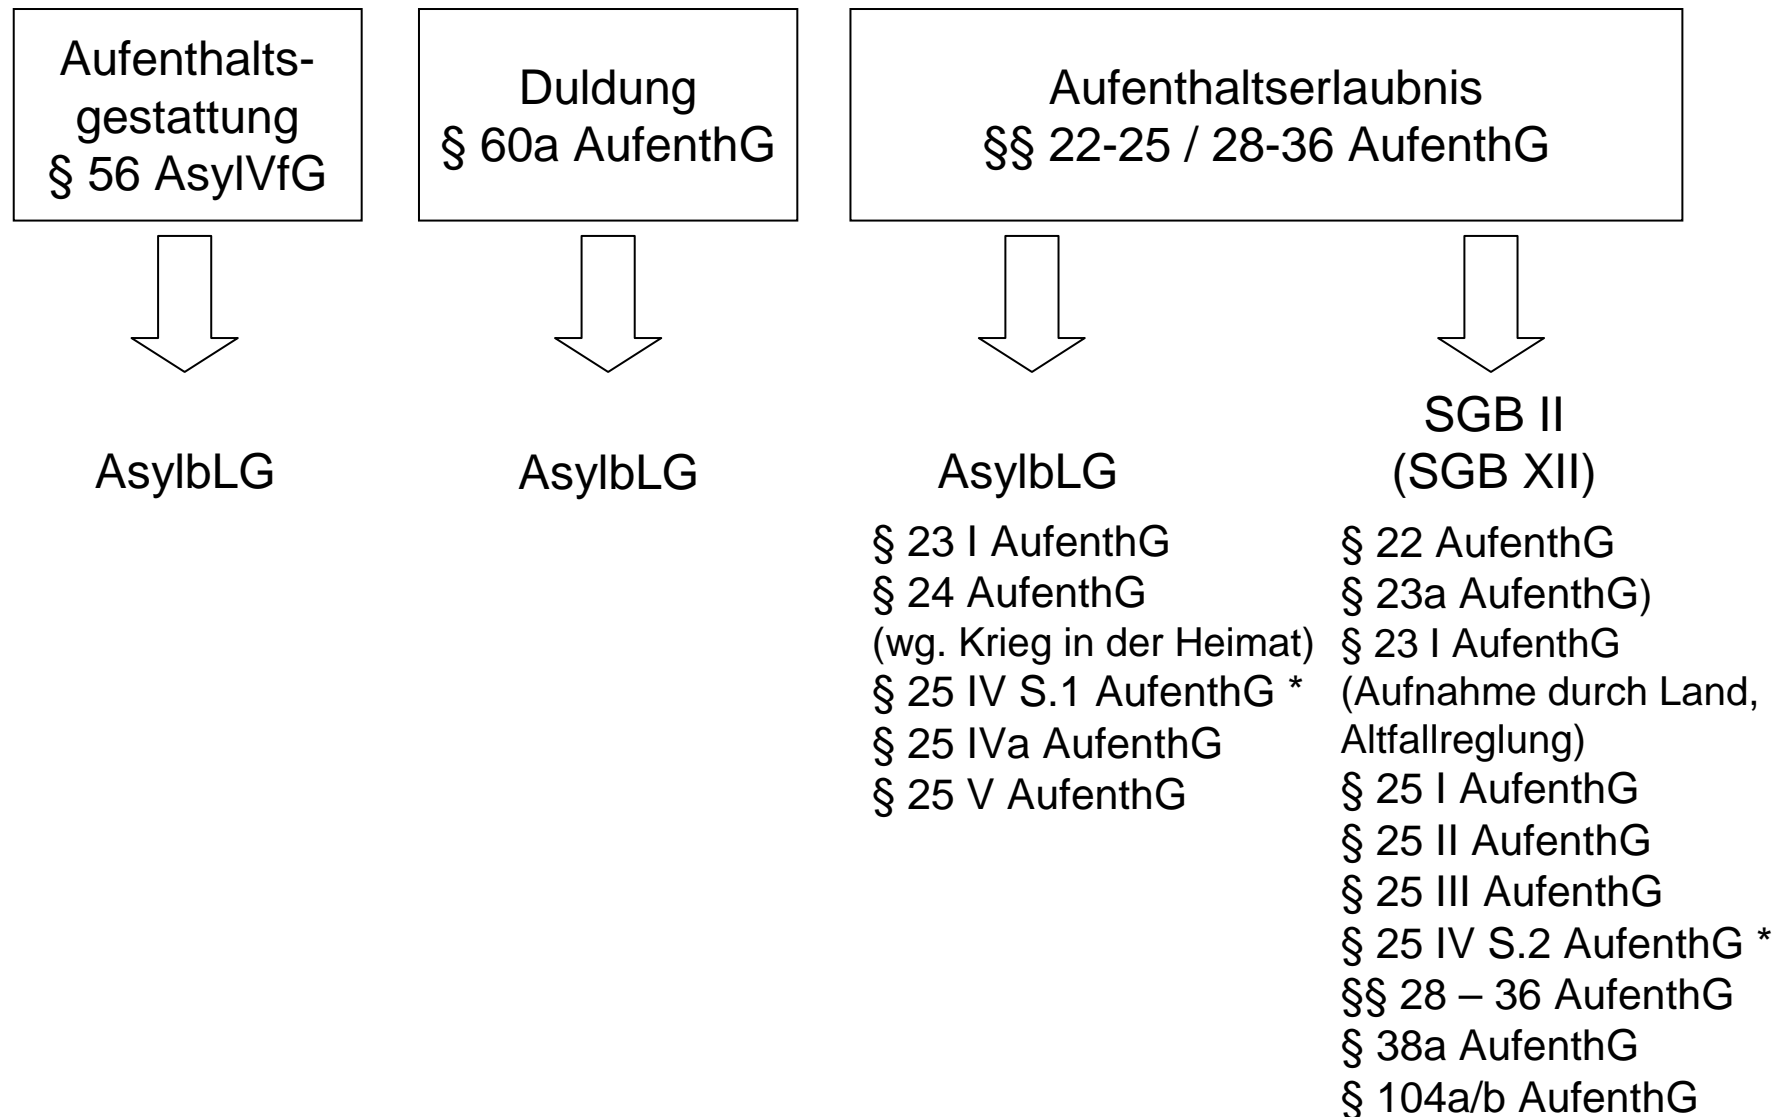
Aufenthaltsgestattung
§ 56 AsylVfG

Duldung
§ 60a AufenthG

Aufenthaltserlaubnis
§§ 22-25 / 28-36 AufenthG

AsylbLG

AsylbLG

AsylbLG

§ 23 I AufenthG
§ 24 AufenthG
(wg. Krieg in der Heimat)
§ 25 IV S.1 AufenthG *
§ 25 IVa AufenthG
§ 25 V AufenthG

SGB II
(SGB XII)

§ 22 AufenthG
§ 23a AufenthG)
§ 23 I AufenthG
(Aufnahme durch Land, Altfallreglung)
§ 25 I AufenthG
§ 25 II AufenthG
§ 25 III AufenthG
§ 25 IV S.2 AufenthG *
§§ 28 – 36 AufenthG
§ 38a AufenthG
§ 104a/b AufenthG